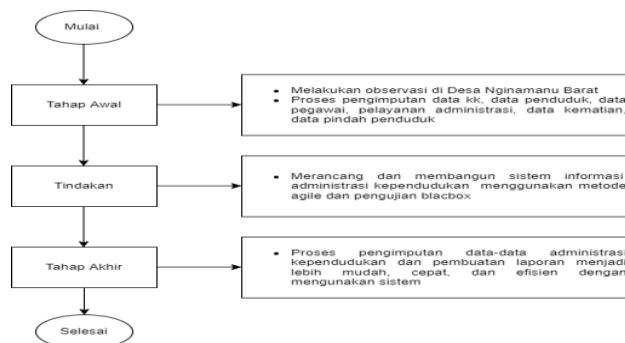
Mulai

Tahap Awal

• Melakukan observasi di Desa Nginamanu Barat
• Proses pengimputan data kk, data penduduk, data pegawai, pelayanan administrasi, data kematian, data pindah penduduk

Tindakan

• Merancang dan membangun sistem informasi administrasi kependudukan menggunakan metode agile dan pengujian blacbox

Tahap Akhir

• Proses pengimputan data-data administrasi kependudukan dan pembuatan laporan menjadi lebih mudah, cepat, dan efisien dengan mengunakan sistem

Selesai